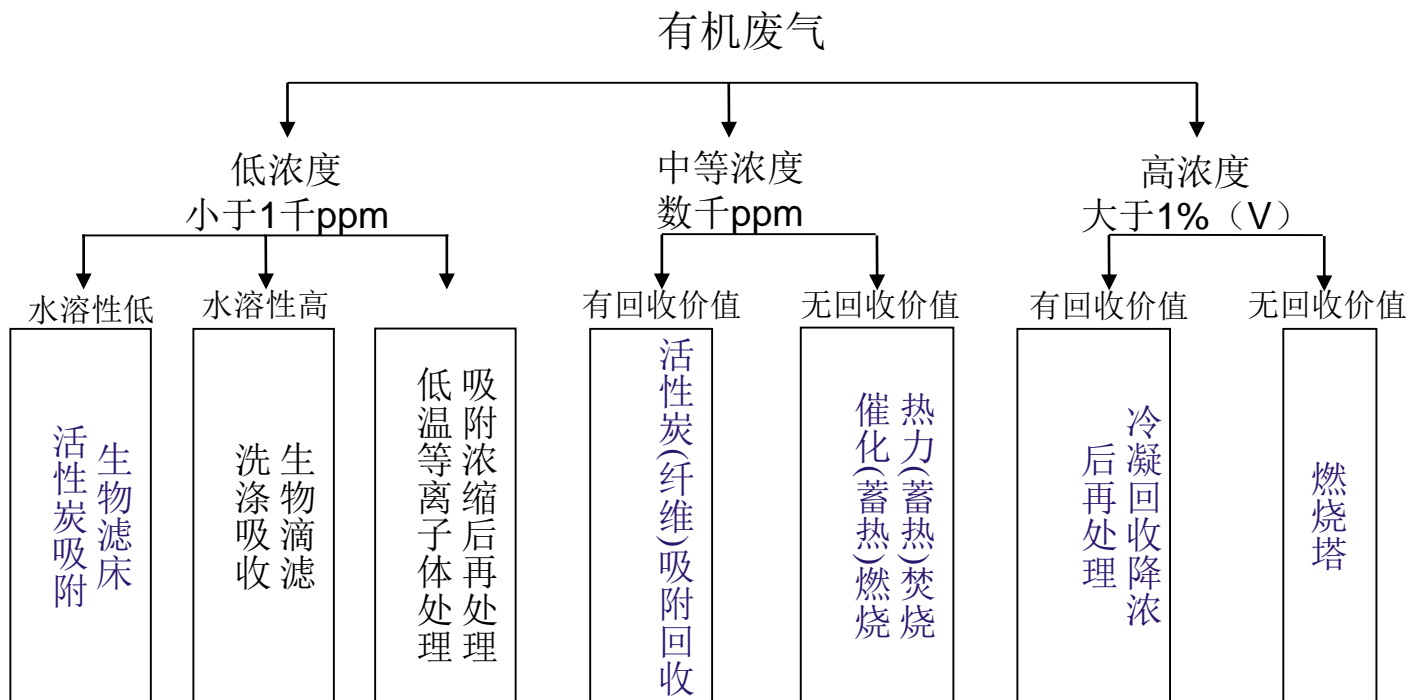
有机废气

低浓度
小于1千ppm

中等浓度
数千ppm

高浓度
大于1%（V）

水溶性低

生物滤床

活性炭吸附

水溶性高

生物滴滤

洗涤吸收

吸附浓缩后再处理

低温等离子体处理

有回收价值

活性炭(纤维)吸附回收

无回收价值

热力(蓄热)焚烧

催化(蓄热)燃烧

有回收价值

冷凝回收降浓

后再处理

无回收价值

燃烧塔